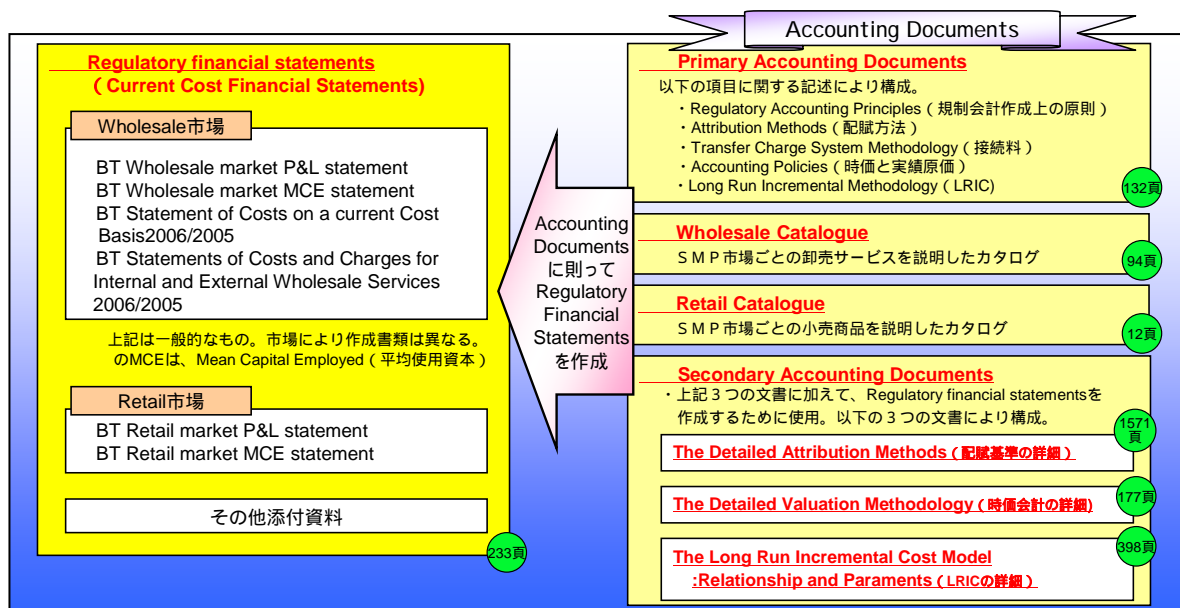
Accounting Documents

Regulatory financial statements
( Current Cost Financial Statements)

Wholesale市場

BT Wholesale market P&L statement
BT Wholesale market MCE statement
BT Statement of Costs on a current Cost Basis2006/2005
BT Statements of Costs and Charges for Internal and External Wholesale Services 2006/2005

上記は一般的なもの。市場により作成書類は異なる。
のMCEは、Mean Capital Employed（平均使用資本）

Retail市場

BT Retail market P&L statement
BT Retail market MCE statement

その他添付資料

233頁

Accounting Documentsに則ってRegulatory Financial Statementsを作成

Primary Accounting Documents
以下の項目に関する記述により構成。
・Regulatory Accounting Principles（規制会計作成上の原則）
・Attribution Methods（配賦方法）
・Transfer Charge System Methodology（接続料）
・Accounting Policies（時価と実績原価）
・Long Run Incremental Methodology（LRIC）

132頁

Wholesale Catalogue
ＳＭＰ市場ごとの卸売サービスを説明したカタログ

94頁

Retail Catalogue
ＳＭＰ市場ごとの小売商品を説明したカタログ

12頁

Secondary Accounting Documents
・上記３つの文書に加えて、Regulatory financial statementsを作成するために使用。以下の３つの文書により構成。

1571頁

The Detailed Attribution Methods（配賦基準の詳細）

The Detailed Valuation Methodology（時価会計の詳細）

177頁

398頁

The Long Run Incremental Cost Model :Relationship and Paraments（LRICの詳細）